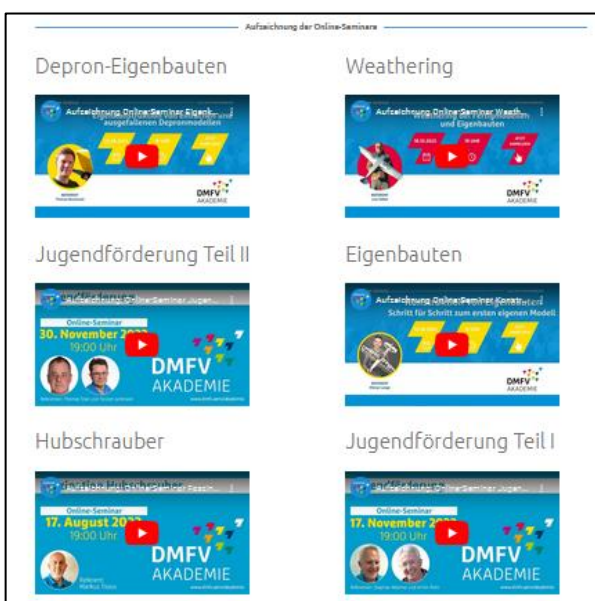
Aufzeichnung der Online-Seminare

Depron-Eigenbauten

Aufzeichnung Online-Seminar Eigenb...

ausgefallenen Depronmodellen

DMFV AKADEMIE

Weathering

Aufzeichnung Online-Seminar Weath...

und Eigenbauten

DMFV AKADEMIE

Jugendförderung Teil II

Aufzeichnung Online-Seminar Jugen...

Online-Seminar

30. November 20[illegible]

19:00 Uhr

DMFV AKADEMIE

Eigenbauten

Aufzeichnung Online-Seminar Konst...

Schritt für Schritt zum ersten eigenen Modell

DMFV AKADEMIE

Hubschrauber

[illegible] Hubschrauber

Online-Seminar

17. August 20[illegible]

19:00 Uhr

DMFV AKADEMIE

Jugendförderung Teil I

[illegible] Online-Seminar Jugen...

Online-Seminar

17. November 20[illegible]

19:00 Uhr

DMFV AKADEMIE